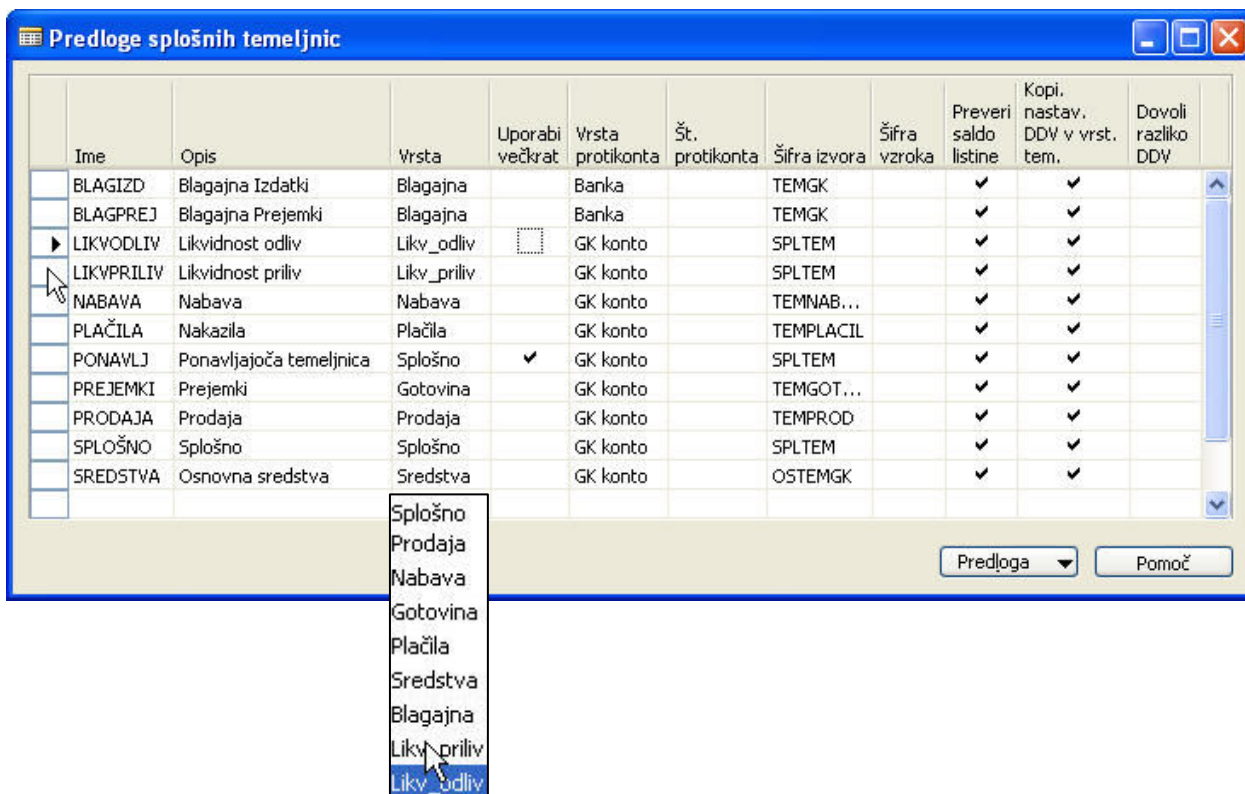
Predloge splošnih temeljnic

| Ime | Opis | Vrsta | Uporabi večkrat | Vrsta protikonta | Št. protikonta | Šifra izvora | Šifra vzroka | Preveri saldo listine | Kopi. nastav. DDV v vrst. tem. | Dovoli razliko DDV |
|---|---|---|---|---|---|---|---|---|---|---|
| BLAGIZD | Blagajna Izdatki | Blagajna | | Banka | | TEMGK | | ✔ | ✔ | |
| BLAGPREJ | Blagajna Prejemki | Blagajna | | Banka | | TEMGK | | ✔ | ✔ | |
| LIKVODLIV | Likvidnost odliv | Likv_odliv | | GK konto | | SPLTEM | | ✔ | ✔ | |
| LIKVPRILIV | Likvidnost priliv | Likv_priliv | | GK konto | | SPLTEM | | ✔ | ✔ | |
| NABAVA | Nabava | Nabava | | GK konto | | TEMNAB... | | ✔ | ✔ | |
| PLAČILA | Nakazila | Plačila | | GK konto | | TEMPLACIL | | ✔ | ✔ | |
| PONAVLJ | Ponavljajoča temeljnica | Splošno | ✔ | GK konto | | SPLTEM | | ✔ | ✔ | |
| PREJEMKI | Prejemki | Gotovina | | GK konto | | TEMGOT... | | ✔ | ✔ | |
| PRODAJA | Prodaja | Prodaja | | GK konto | | TEMPROD | | ✔ | ✔ | |
| SPLOŠNO | Splošno | Splošno | | GK konto | | SPLTEM | | ✔ | ✔ | |
| SREDSTVA | Osnovna sredstva | Sredstva | | GK konto | | OSTEMGK | | ✔ | ✔ | |

Splošno
Prodaja
Nabava
Gotovina
Plačila
Sredstva
Blagajna
Likv_priliv
Likv_odliv

Predloga
Pomoč